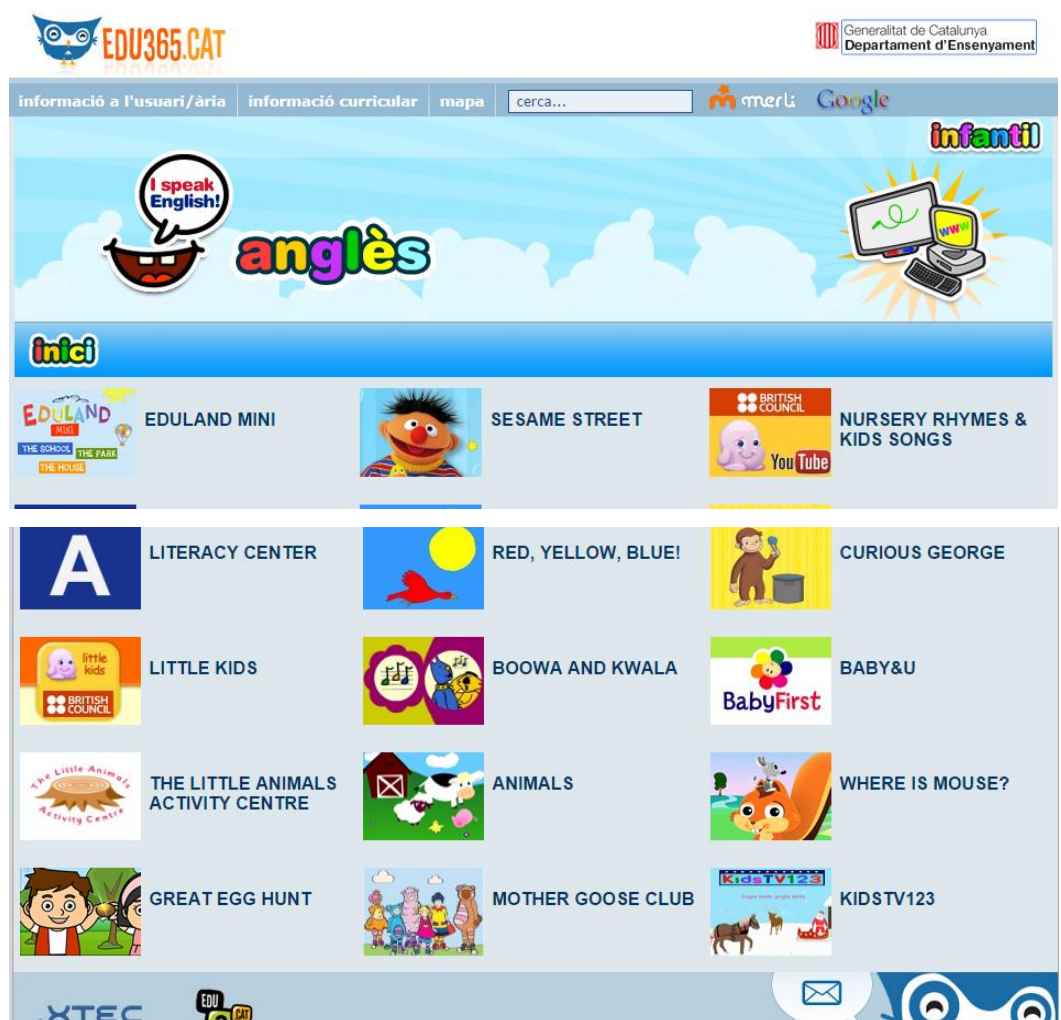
EDU365.CAT

Generalitat de Catalunya
Departament d'Ensenyament

informació a l'usuari/ària | informació curricular | mapa | cerca... | merli | Google

infantil

I speak English!

anglès

www

inici

EDULAND MINI
THE SCHOOL THE PARK THE HOUSE

EDULAND MINI

SESAME STREET

BRITISH COUNCIL
YouTube

NURSERY RHYMES & KIDS SONGS

A

LITERACY CENTER

RED, YELLOW, BLUE!

CURIOUS GEORGE

little kids
BRITISH COUNCIL

LITTLE KIDS

BOOWA AND KWALA

BabyFirst

BABY&U

The Little Animals Activity Centre

THE LITTLE ANIMALS ACTIVITY CENTRE

ANIMALS

WHERE IS MOUSE?

GREAT EGG HUNT

MOTHER GOOSE CLUB

KidsTV123

KIDSTV123

XTEC

EDU CAT